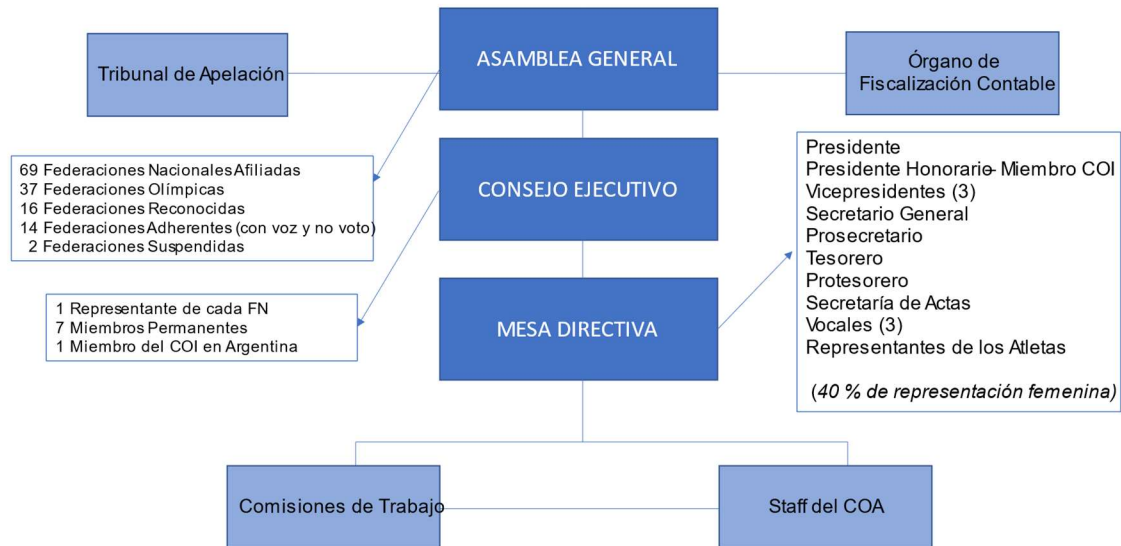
Tribunal de Apelación

ASAMBLEA GENERAL

Órgano de Fiscalización Contable

69 Federaciones Nacionales Afiliadas
37 Federaciones Olímpicas
16 Federaciones Reconocidas
14 Federaciones Adherentes (con voz y no voto)
2 Federaciones Suspendidas

CONSEJO EJECUTIVO

Presidente
Presidente Honorario- Miembro COI
Vicepresidentes (3)
Secretario General
Prosecretario
Tesorero
Protesorero
Secretaría de Actas
Vocales (3)
Representantes de los Atletas

(40 % de representación femenina)

1 Representante de cada FN
7 Miembros Permanentes
1 Miembro del COI en Argentina

MESA DIRECTIVA

Comisiones de Trabajo

Staff del COA